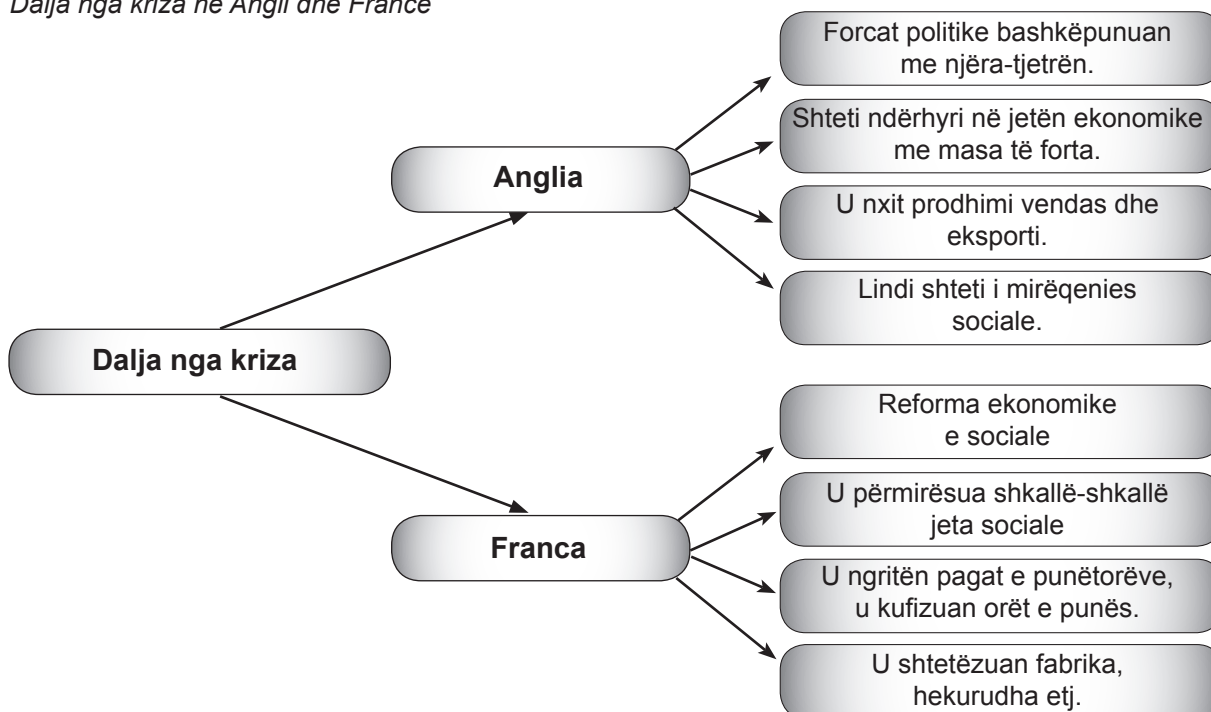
Dalja nga kriza në Angli dhe Francë

Dalja nga kriza

Anglia

Forcat politike bashkëpunuan me njëra-tjetrën.

Shteti ndërhyri në jetën ekonomike me masa të forta.

U nxit prodhimi vendas dhe eksporti.

Lindi shteti i mirëqenies sociale.

Franca

Reforma ekonomike e sociale

U përmirësua shkallë-shkallë jeta sociale

U ngritën pagat e punëtorëve, u kufizuan orët e punës.

U shtetëzuan fabrika, hekurudha etj.